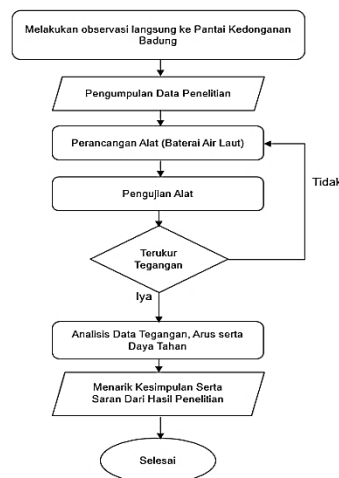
Melakukan observasi langsung ke Pantai Kedonganan Badung

Pengumpulan Data Penelitian

Perancangan Alat (Baterai Air Laut)

Pengujian Alat

Terukur Tegangan

Tidak

Iya

Analisis Data Tegangan, Arus serta Daya Tahan

Menarik Kesimpulan Serta Saran Dari Hasil Penelitian

Selesai